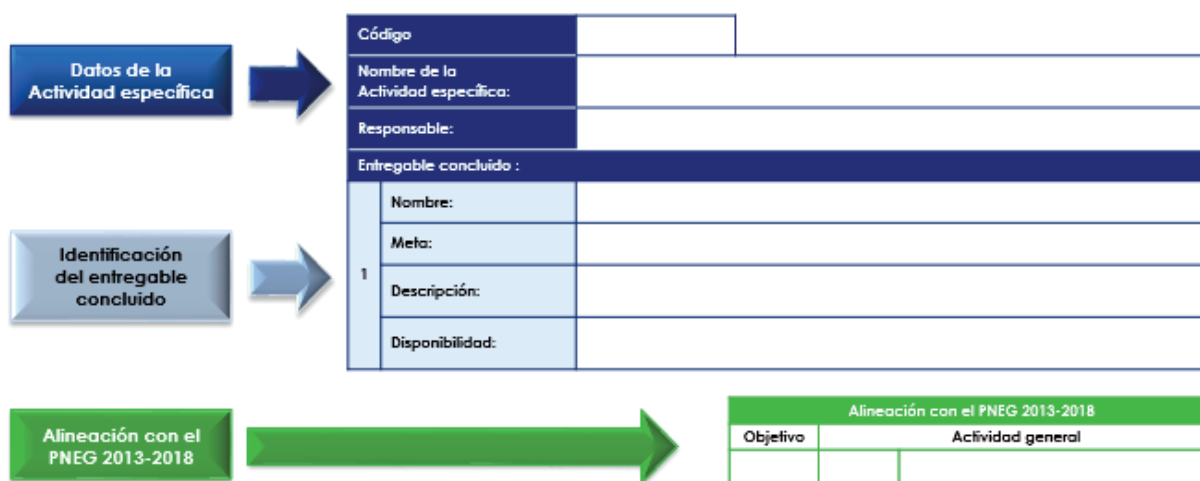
Datos de la Actividad específica

| Código | | |
|---|---|---|
| Nombre de la Actividad específica: | | |
| Responsable: | | |

Entregable concluido :

| 1 | Nombre: | |
|---|---|---|
| | Meta: | |
| | Descripción: | |
| | Disponibilidad: | |

Identificación del entregable concluido

Alineación con el PNEG 2013-2018

Alineación con el PNEG 2013-2018

| Objetivo | Actividad general |
|---|---|
| | |